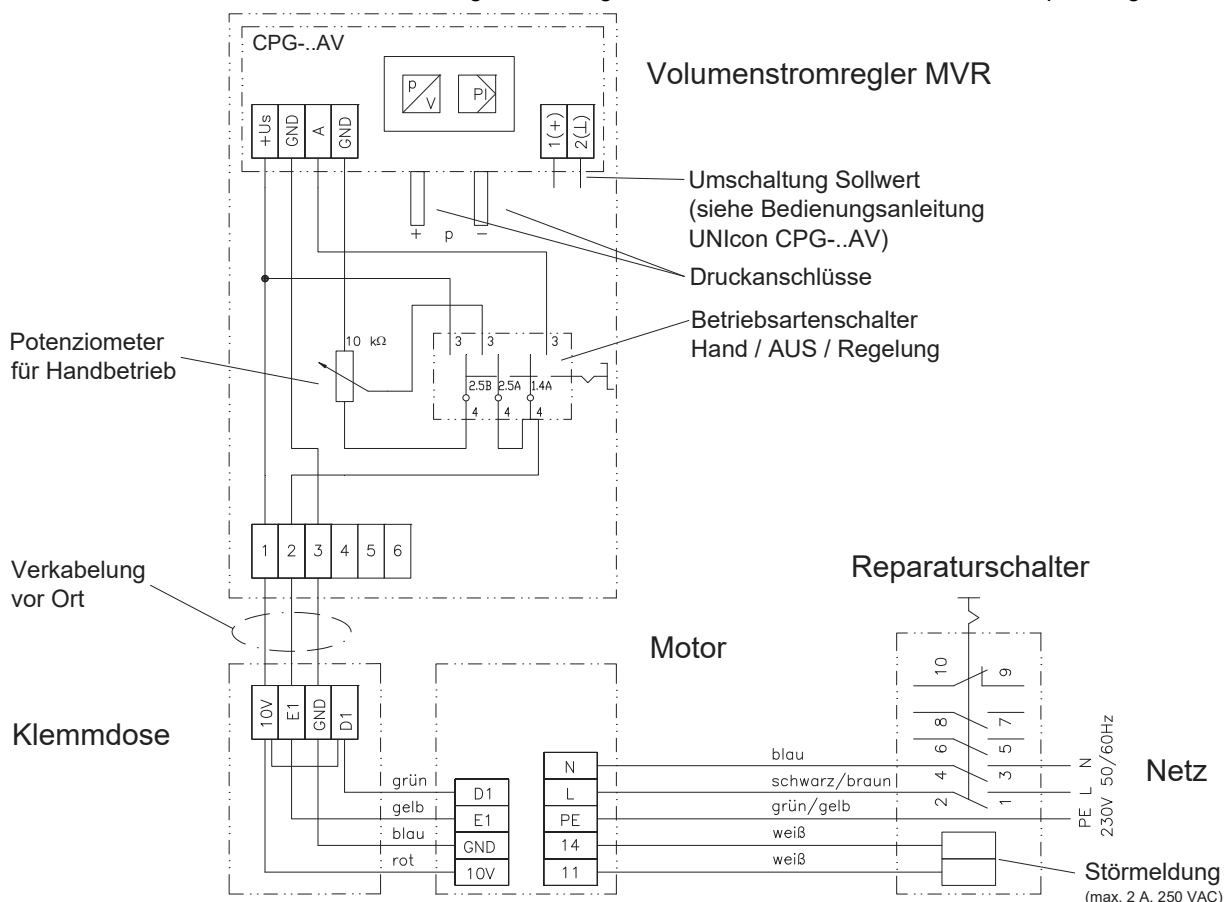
CPG-..AV

Volumenstromregler MVR

+Us GND A GND

P/V PI

1(+) 2(⊥)

Umschaltung Sollwert (siehe Bedienungsanleitung UNIcon CPG-..AV)

+ p −

Druckanschlüsse

Betriebsartenschalter Hand / AUS / Regelung

Potenziometer für Handbetrieb

10 kΩ

3 3 3

2.5B 2.5A 1.4A

4 4 4

1 2 3 4 5 6

Verkabelung vor Ort

Reparaturschalter

Motor

10 9

8 7

6 5

4 3

2 1

Klemmdose

10V E1 GND D1

grün gelb blau rot

D1 E1 GND 10V

N L PE 14 11

blau

schwarz/braun

grün/gelb

weiß

weiß

N L PE 230V 50/60Hz

Netz

Störmeldung (max. 2 A, 250 VAC)